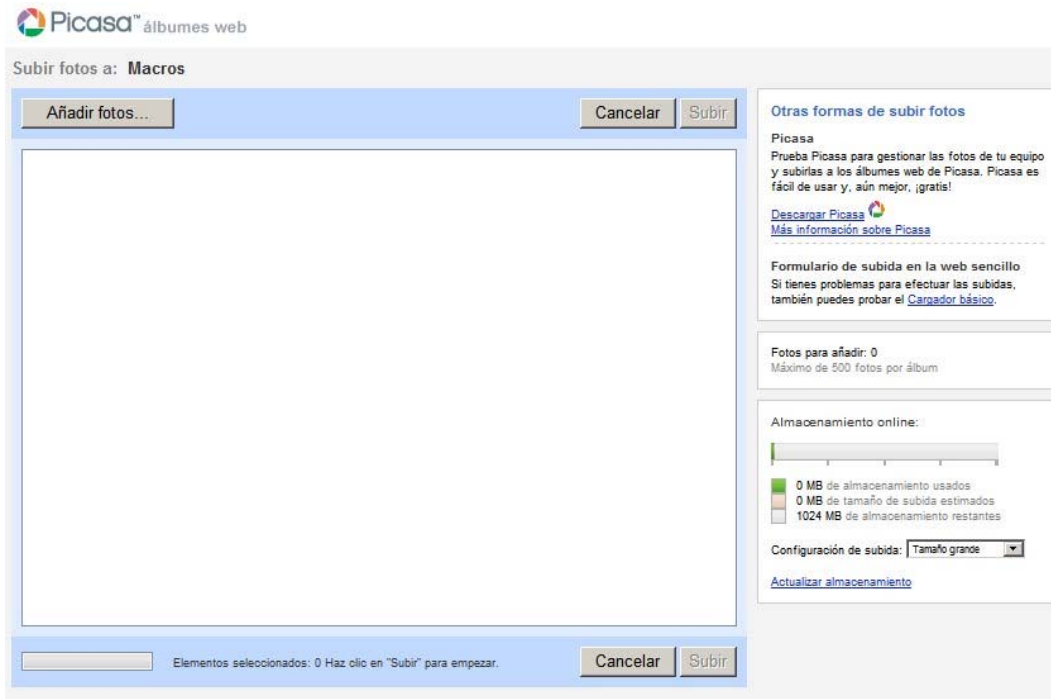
Picasa™ álbumes web

Subir fotos a: **Macros**

Añadir fotos...

Cancelar Subir

Otras formas de subir fotos

Picasa

Prueba Picasa para gestionar las fotos de tu equipo y subirlas a los álbumes web de Picasa. Picasa es fácil de usar y, aún mejor, ¡gratis!

Descargar Picasa

Más información sobre Picasa

Formulario de subida en la web sencillo

Si tienes problemas para efectuar las subidas, también puedes probar el Cargador básico.

Fotos para añadir: 0

Máximo de 500 fotos por álbum

Almacenamiento online:

0 MB de almacenamiento usados

0 MB de tamaño de subida estimados

1024 MB de almacenamiento restantes

Configuración de subida: Tamaño grande

Actualizar almacenamiento

Elementos seleccionados: 0 Haz clic en "Subir" para empezar.

Cancelar Subir